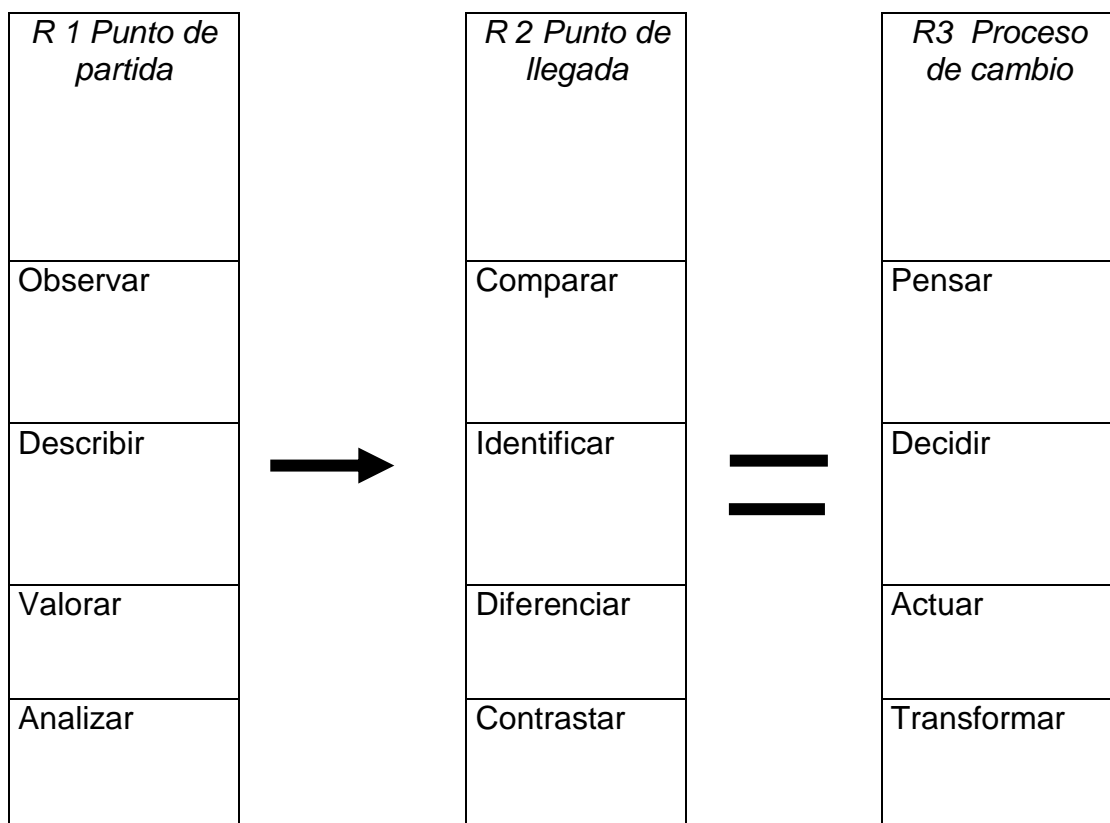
| *R 1 Punto de partida* |
|---|
| Observar |
| Describir |
| Valorar |
| Analizar |

| *R 2 Punto de llegada* |
|---|
| Comparar |
| Identificar |
| Diferenciar |
| Contrastar |

| *R3 Proceso de cambio* |
|---|
| Pensar |
| Decidir |
| Actuar |
| Transformar |